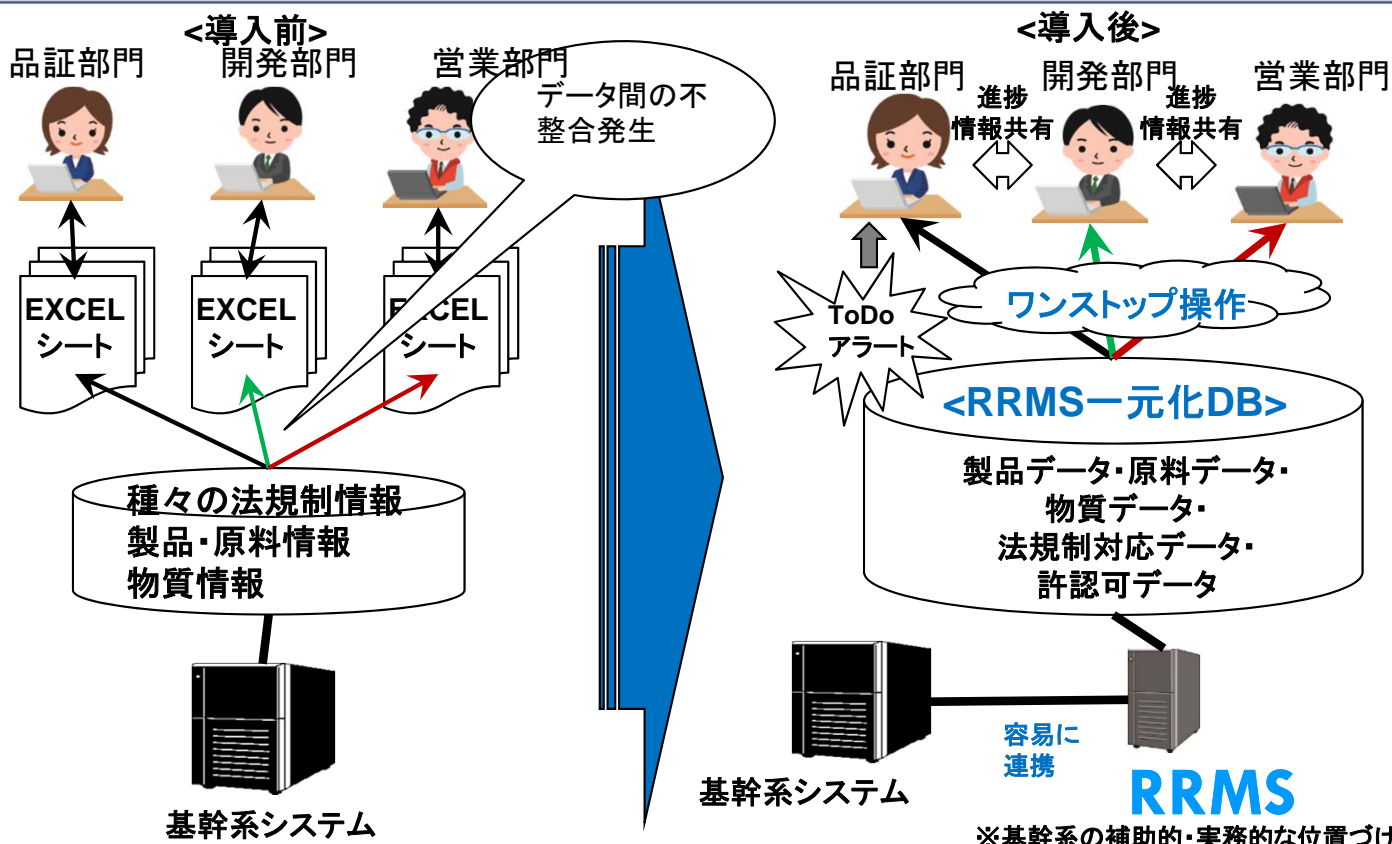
<導入前>
品証部門
開発部門
営業部門
データ間の不整合発生
EXCEL シート
EXCEL シート
EXCEL シート
種々の法規制情報
製品・原料情報
物質情報
基幹系システム

<導入後>
品証部門
進捗情報共有
開発部門
進捗情報共有
営業部門
ToDo アラート
ワンストップ操作
<RRMS一元化DB>
製品データ・原料データ・
物質データ・
法規制対応データ・
許認可データ
容易に連携
基幹系システム
RRMS
※基幹系の補助的・実務的な位置づけ